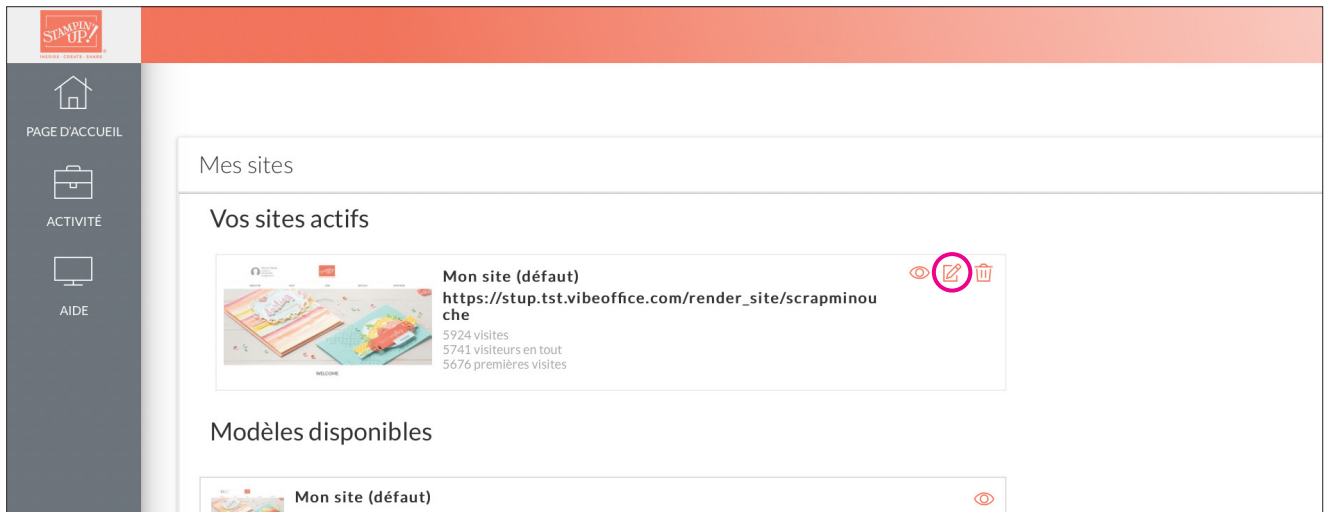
STAMPIN' UP!
INSPIRE · CREATE · SHARE

PAGE D'ACCUEIL

ACTIVITÉ

AIDE

Mes sites

Vos sites actifs

WELCOME

Mon site (défaut)
https://stup.tst.vibeoffice.com/render_site/scrapminouche
5924 visites
5741 visiteurs en tout
5676 premières visites

Modèles disponibles

Mon site (défaut)